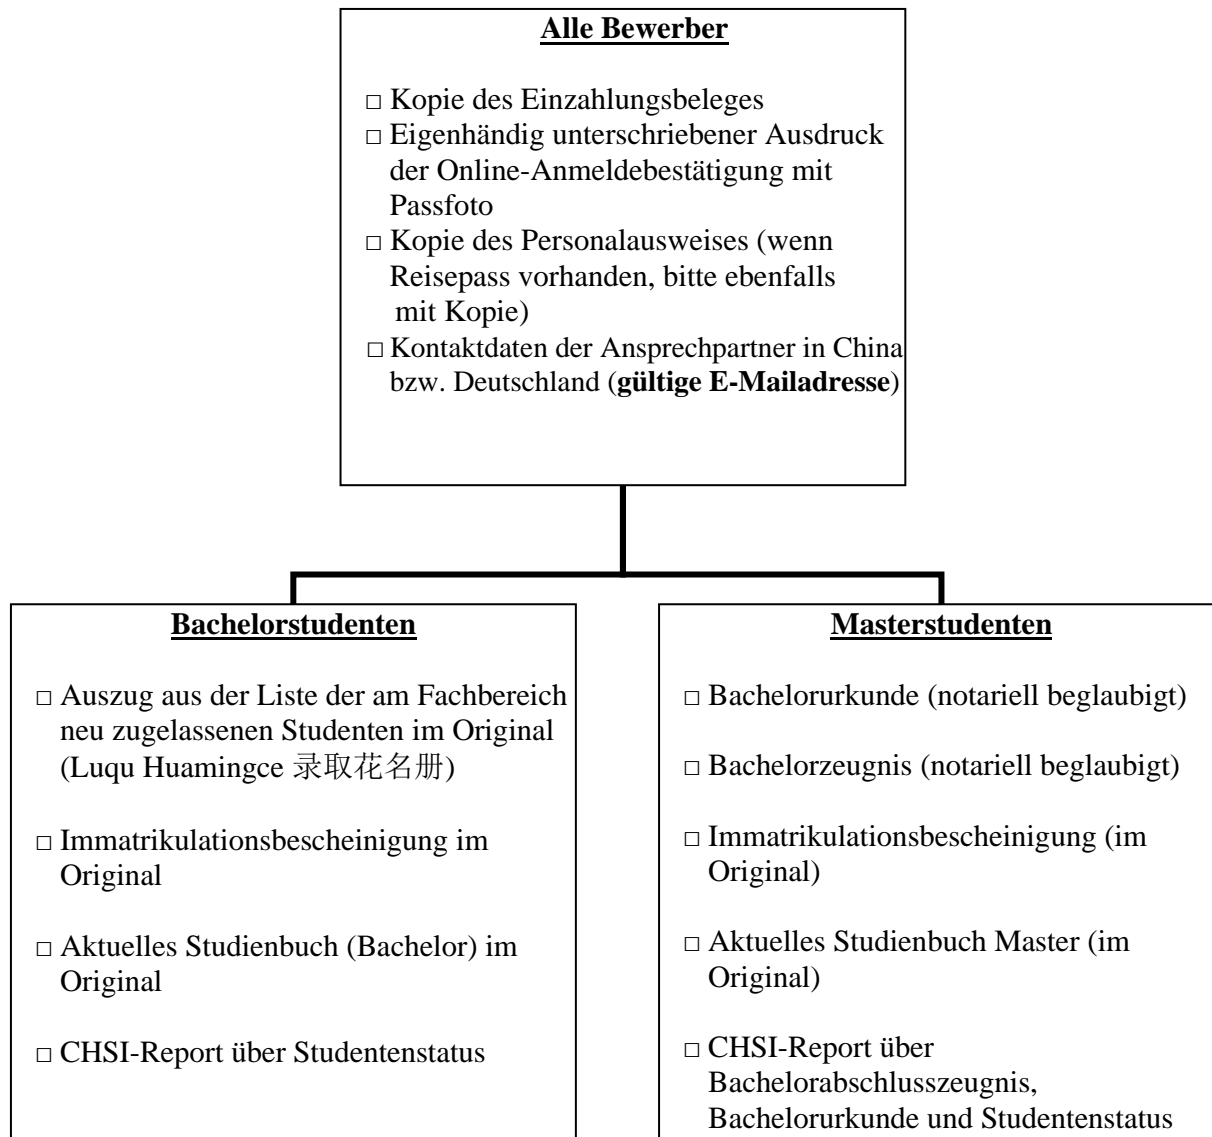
**Alle Bewerber**

□ Kopie des Einzahlungsbeleges
□ Eigenhändig unterschriebener Ausdruck der Online-Anmeldebestätigung mit Passfoto
□ Kopie des Personalausweises (wenn Reisepass vorhanden, bitte ebenfalls mit Kopie)
□ Kontaktdaten der Ansprechpartner in China bzw. Deutschland (**gültige E-Mailadresse**)

**Bachelorstudenten**

□ Auszug aus der Liste der am Fachbereich neu zugelassenen Studenten im Original (Luqu Huamingce 录取花名册)

□ Immatrikulationsbescheinigung im Original

□ Aktuelles Studienbuch (Bachelor) im Original

□ CHSI-Report über Studentenstatus

**Masterstudenten**

□ Bachelorurkunde (notariell beglaubigt)

□ Bachelorzeugnis (notariell beglaubigt)

□ Immatrikulationsbescheinigung (im Original)

□ Aktuelles Studienbuch Master (im Original)

□ CHSI-Report über Bachelorabschlusszeugnis, Bachelorurkunde und Studentenstatus